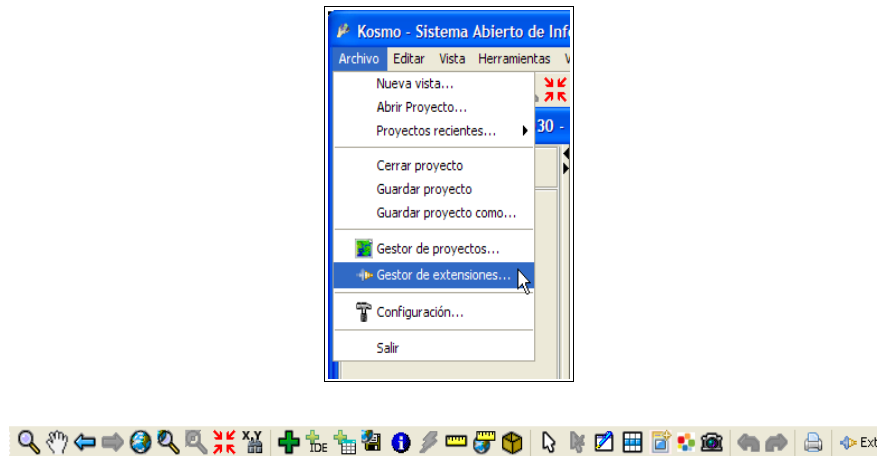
Kosmo - Sistema Abierto de Inf

Archivo Editar Vista Herramientas V

Nueva vista...
Abrir Proyecto...
Proyectos recientes...
30 -
Cerrar proyecto
Guardar proyecto
Guardar proyecto como...
Gestor de proyectos...
Gestor de extensiones...
Configuración...
Salir

X,Y IDE Ext